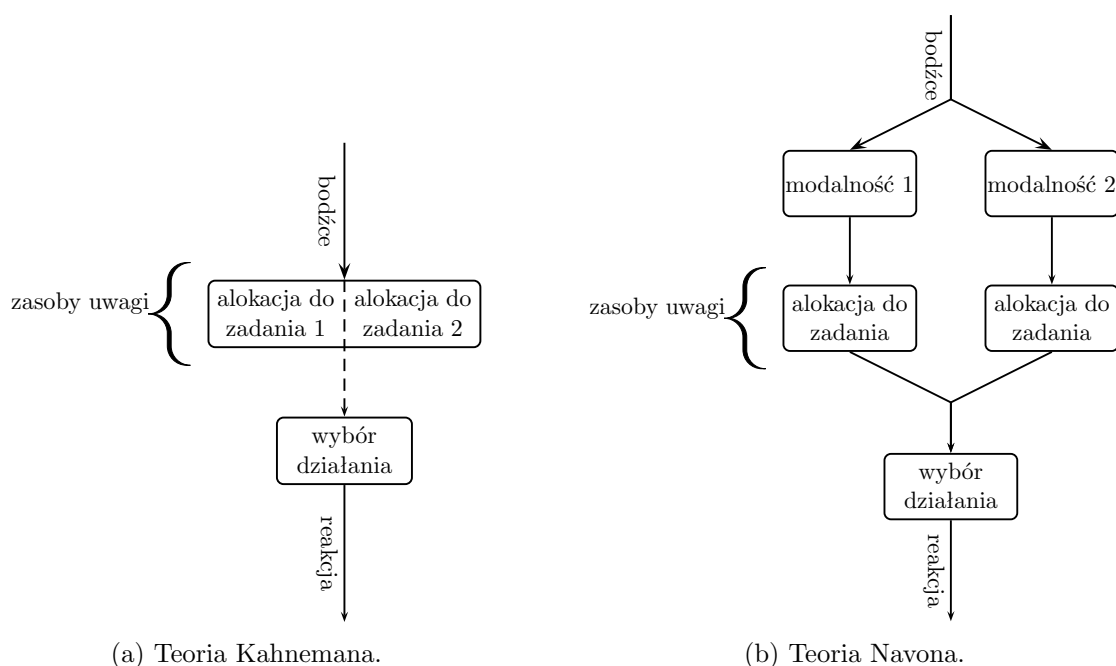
bodźce

zasoby uwagi

alokacja do zadania 1

alokacja do zadania 2

wybór działania

reakcja

(a) Teoria Kahnemana.

bodźce

modalność 1

modalność 2

zasoby uwagi

alokacja do zadania

alokacja do zadania

wybór działania

reakcja

(b) Teoria Navona.